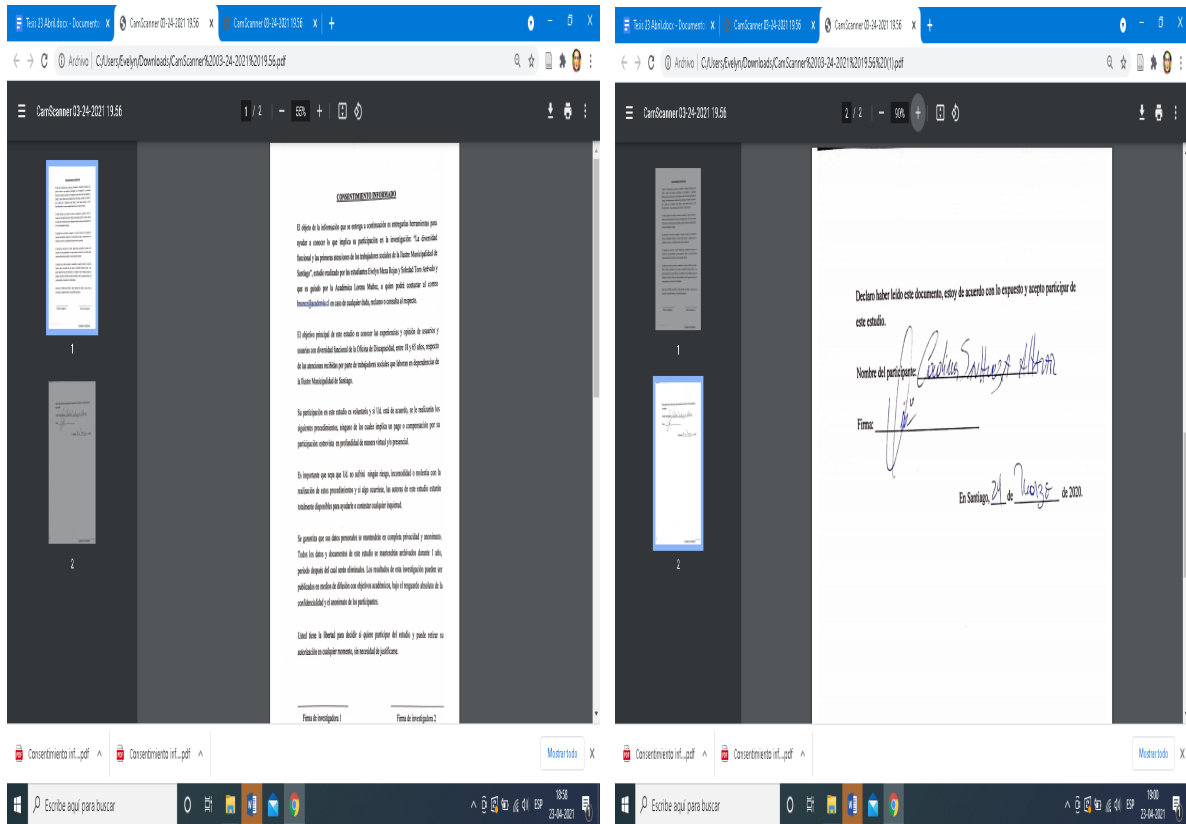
Tesis 23 Abril.docx - Documento | CamScanner 03-24-2021 19.56 | CamScanner 03-24-2021 19.56

Archivo | C:/Users/Evelyn/Downloads/CamScanner%2003-24-2021%2019.56.pdf

CamScanner 03-24-2021 19.56   1 / 2   55%

CONSENTIMIENTO INFORMADO

El objeto de la información que se entrega a continuación es entregarles herramientas para ayudar a conocer lo que implica su participación en la investigación: "La diversidad funcional y las primeras atenciones de los trabajadores sociales de la Ilustre Municipalidad de Santiago", estudio realizado por las estudiantes Evelyn Meza Rojas y Soledad Toro Arévalo y que es guiado por la Académica Lorena Muñoz, a quien podrá contactar al correo lmunoz@academia.cl en caso de cualquier duda, reclamo o consulta al respecto.

El objetivo principal de este estudio es conocer las experiencias y opinión de usuarios y usuarias con diversidad funcional de la Oficina de Discapacidad, entre 18 y 65 años, respecto de las atenciones recibidas por parte de trabajadores sociales que laboran en dependencias de la Ilustre Municipalidad de Santiago.

Su participación en este estudio es voluntario y si Ud. está de acuerdo, se le realizarán los siguientes procedimientos, ninguno de los cuales implica un pago o compensación por su participación: entrevista en profundidad de manera virtual y/o presencial.

Es importante que sepa que Ud. no sufrirá ningún riesgo, incomodidad o molestia con la realización de estos procedimientos y si algo ocurriese, las autoras de este estudio estarán totalmente disponibles para ayudarle o contestar cualquier inquietud.

Se garantiza que sus datos personales se mantendrán en completa privacidad y anonimato. Todos los datos y documentos de este estudio se mantendrán archivados durante 1 año, período después del cual serán eliminados. Los resultados de esta investigación pueden ser publicados en medios de difusión con objetivos académicos, bajo el resguardo absoluto de la confidencialidad y el anonimato de los participantes.

Usted tiene la libertad para decidir si quiere participar del estudio y puede retirar su autorización en cualquier momento, sin necesidad de justificarse.

Firma de investigadora 1   Firma de investigadora 2

1
2

Consentimiento inf....pdf   Consentimiento inf....pdf   Mostrar todo

Escribe aquí para buscar   ESP 19:56 23-04-2021

Tesis 23 Abril.docx - Documento | CamScanner 03-24-2021 19.56 | CamScanner 03-24-2021 19.56

Archivo | C:/Users/Evelyn/Downloads/CamScanner%2003-24-2021%2019.56%20(1).pdf

CamScanner 03-24-2021 19.56   2 / 2   90%

Declaro haber leído este documento, estoy de acuerdo con lo expuesto y acepto participar de este estudio.

Nombre del participante: Carolina Sanchez Alfaro

Firma: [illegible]

En Santiago, 24 de Marzo de 2020.

1
2

Consentimiento inf....pdf   Consentimiento inf....pdf   Mostrar todo

Escribe aquí para buscar   ESP 19:00 23-04-2021